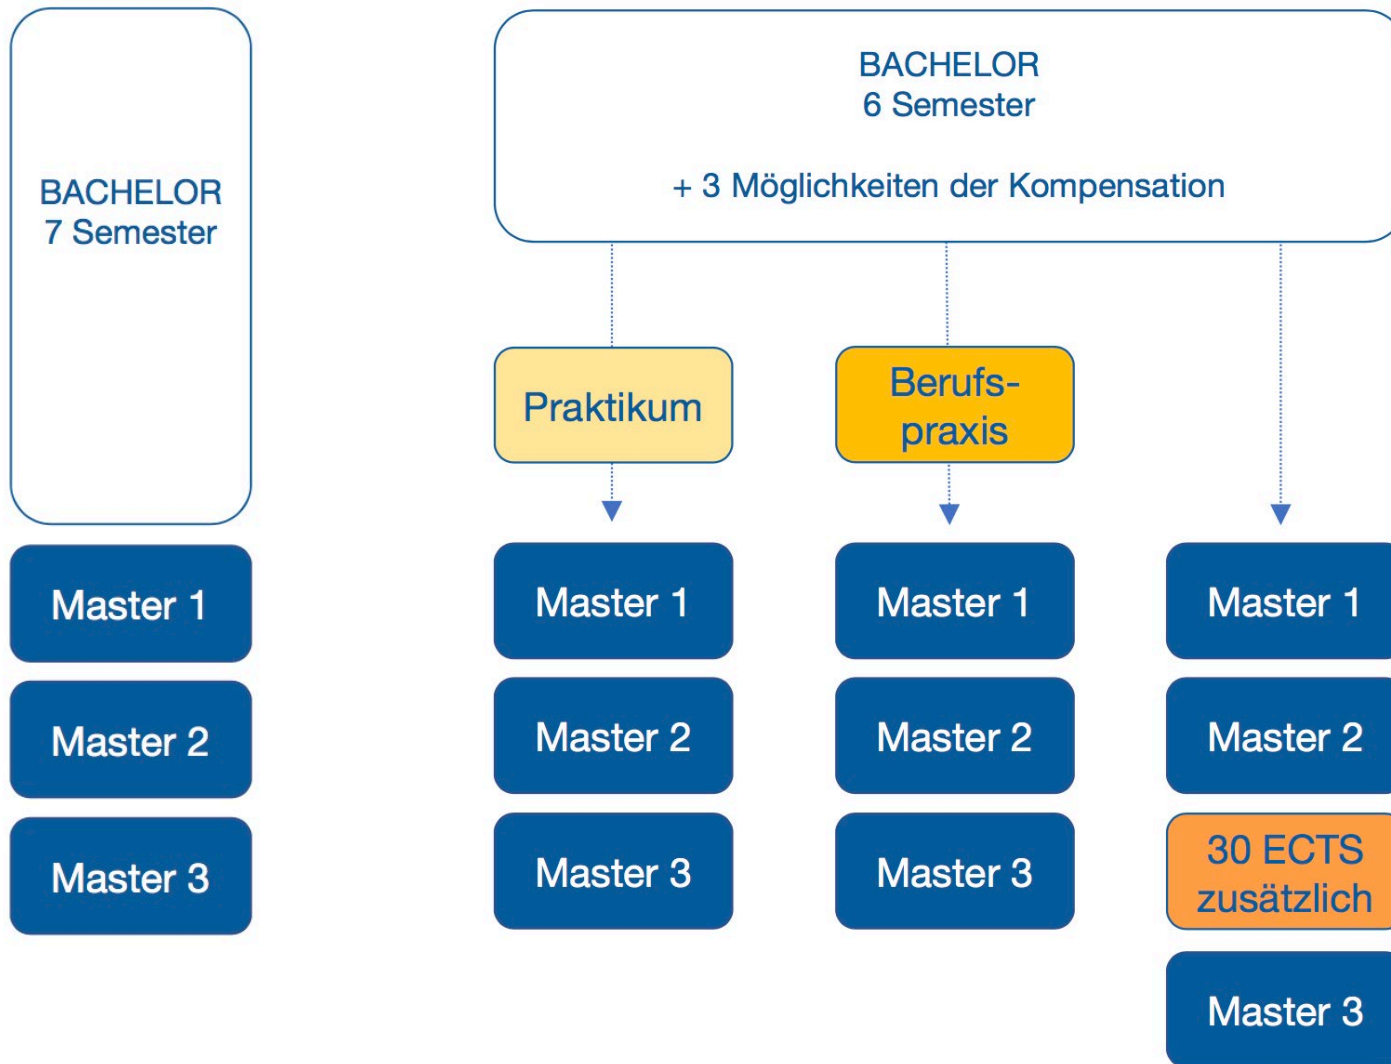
BACHELOR
7 Semester

Master 1

Master 2

Master 3

BACHELOR
6 Semester

+ 3 Möglichkeiten der Kompensation

Praktikum

Master 1

Master 2

Master 3

Berufspraxis

Master 1

Master 2

Master 3

Master 1

Master 2

30 ECTS zusätzlich

Master 3